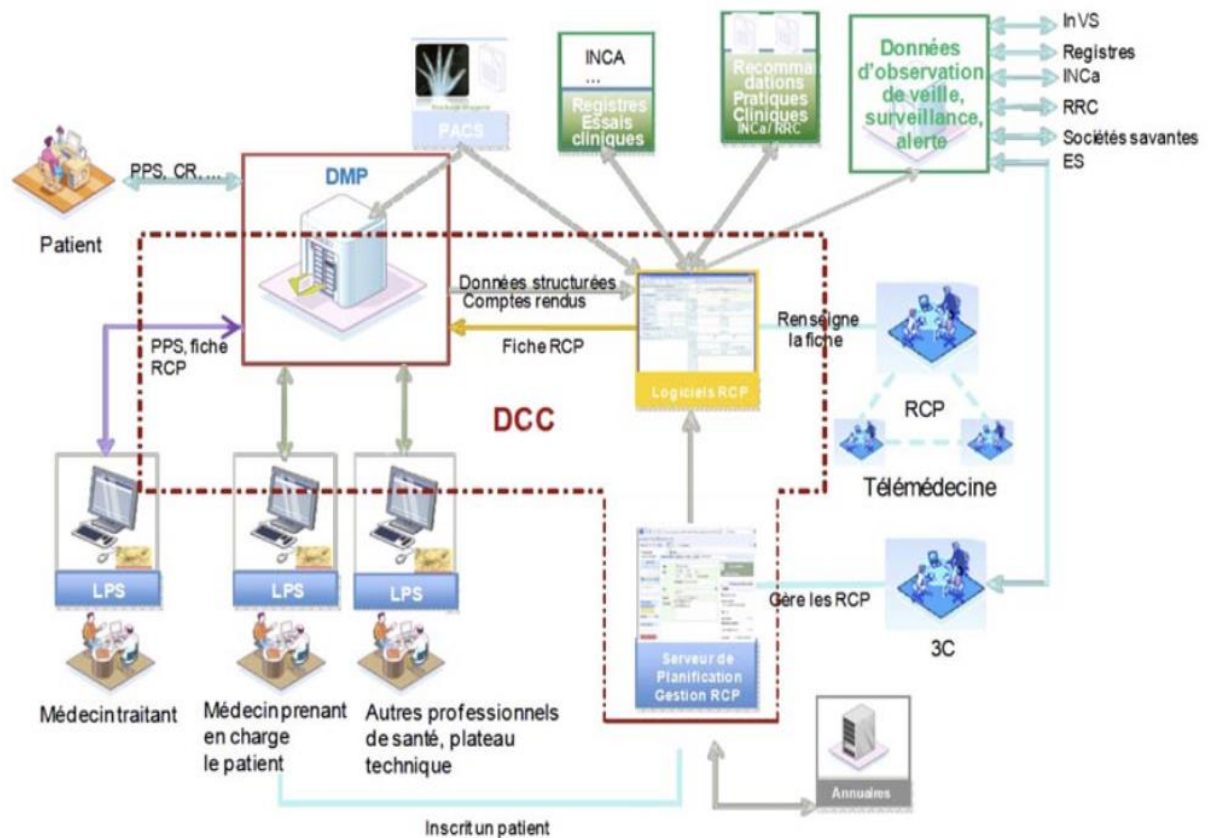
PACS

INCA
...
Registres
Essais
cliniques

Recommandations
Pratiques
Cliniques
INCa / RRC

Données d'observation de veille, surveillance, alerte

InVS
Registres
INCa
RRC
Sociétés savantes
ES

PPS, CR, ...

Patient

DMP

Données structurées
Comptes rendus

Fiche RCP

PPS, fiche RCP

Renseigne la fiche

Logiciels RCP

DCC

RCP

Télémédecine

LPS

LPS

LPS

Gère les RCP

Serveur de Planification Gestion RCP

3C

Médecin traitant

Médecin prenant en charge le patient

Autres professionnels de santé, plateau technique

Annuaires

Inscrit un patient